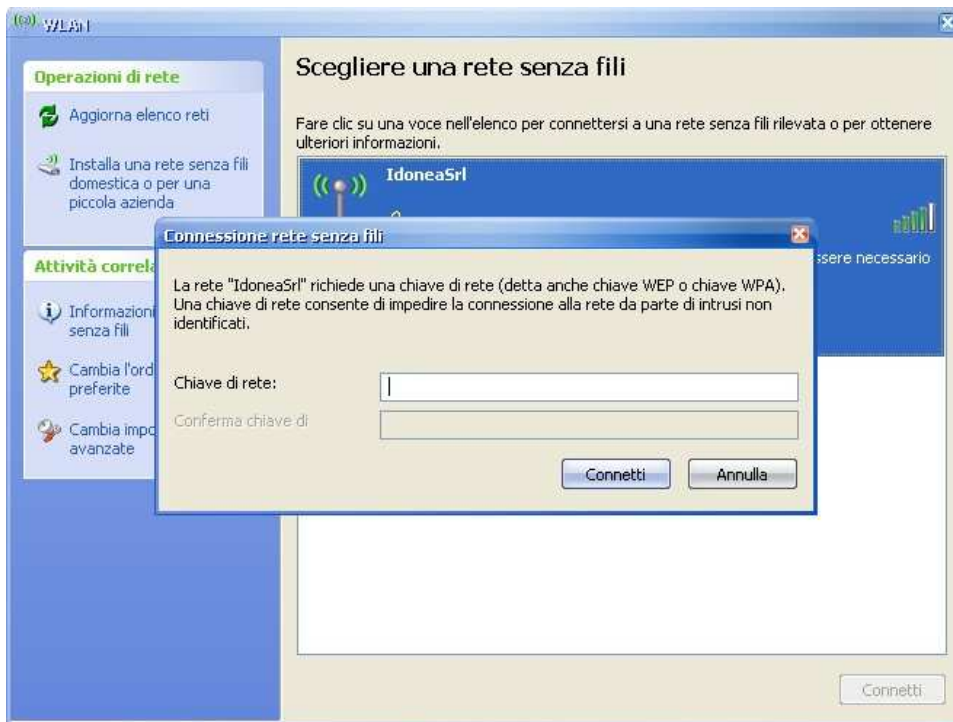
WLAN

Operazioni di rete

Aggiorna elenco reti

Installa una rete senza fili domestica o per una piccola azienda

Attività correla

Informazioni senza fili

Cambia l'ord preferite

Cambia impo avanzate

Scegliere una rete senza fili

Fare clic su una voce nell'elenco per connettersi a una rete senza fili rilevata o per ottenere ulteriori informazioni.

IdoneaSrl

ssere necessario

Connessione rete senza fili

La rete "IdoneaSrl" richiede una chiave di rete (detta anche chiave WEP o chiave WPA). Una chiave di rete consente di impedire la connessione alla rete da parte di intrusi non identificati.

Chiave di rete:

Conferma chiave di

Connetti

Annulla

Connetti